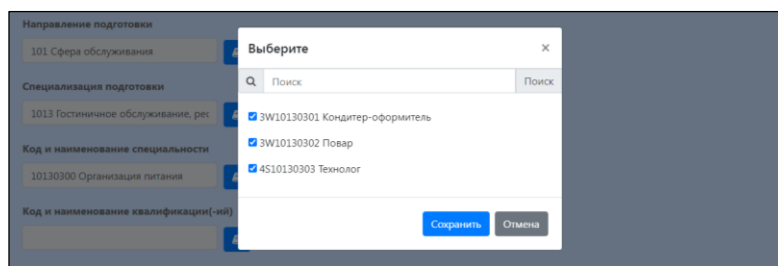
Направление подготовки

101 Сфера обслуживания

Специализация подготовки

1013 Гостиничное обслуживание, рес

Код и наименование специальности

10130300 Организация питания

Код и наименование квалификации(-ий)

Выберите

×

Поиск

Поиск

3W10130301 Кондитер-оформитель

3W10130302 Повар

4S10130303 Технолог

Сохранить

Отмена